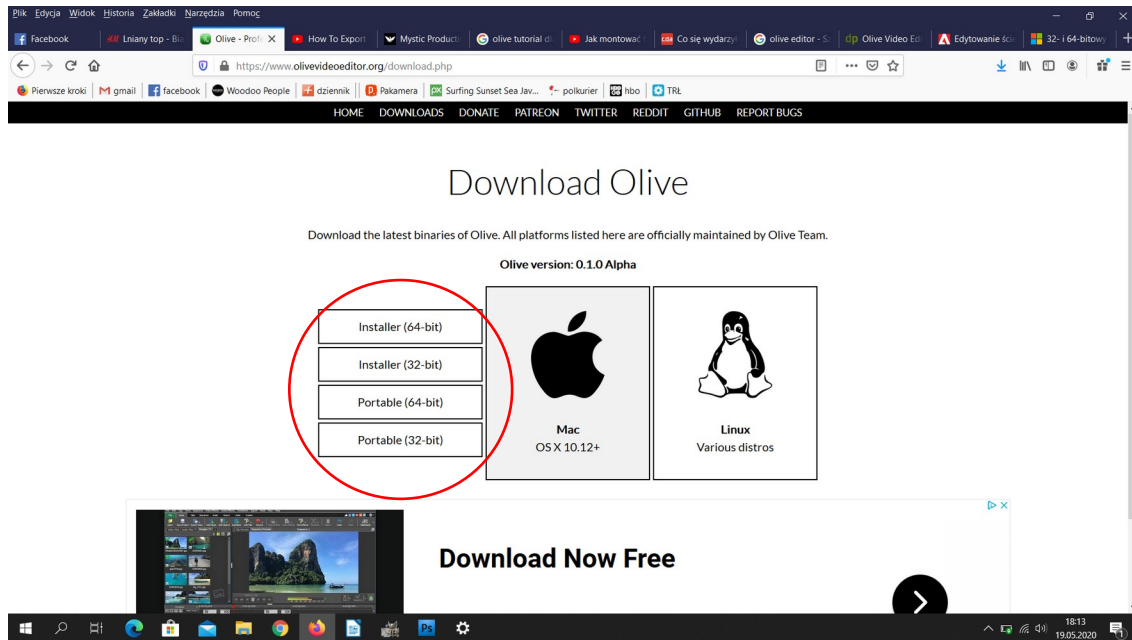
Plik Edycja Widok Historia Zakładki Narzędzia Pomoc

Facebook | Lniany top - Bia | Olive - Profe | How To Export | Mystic Producti | olive tutorial di | Jak montować | Co się wydarzy | olive editor - S | Olive Video Ed | Edytowanie ści | 32- i 64-bitowy

https://www.olivevideoeditor.org/download.php

Pierwsze kroki | gmail | facebook | Woodoo People | dziennik | Pakamera | Surfing Sunset Sea Jav... | polkurier | hbo | TRŁ

HOME DOWNLOADS DONATE PATREON TWITTER REDDIT GITHUB REPORT BUGS

Download Olive

Download the latest binaries of Olive. All platforms listed here are officially maintained by Olive Team.

Olive version: 0.1.0 Alpha

Installer (64-bit)

Installer (32-bit)

Portable (64-bit)

Portable (32-bit)

Mac
OS X 10.12+

Linux
Various distros

Download Now Free

18:13
19.05.2020